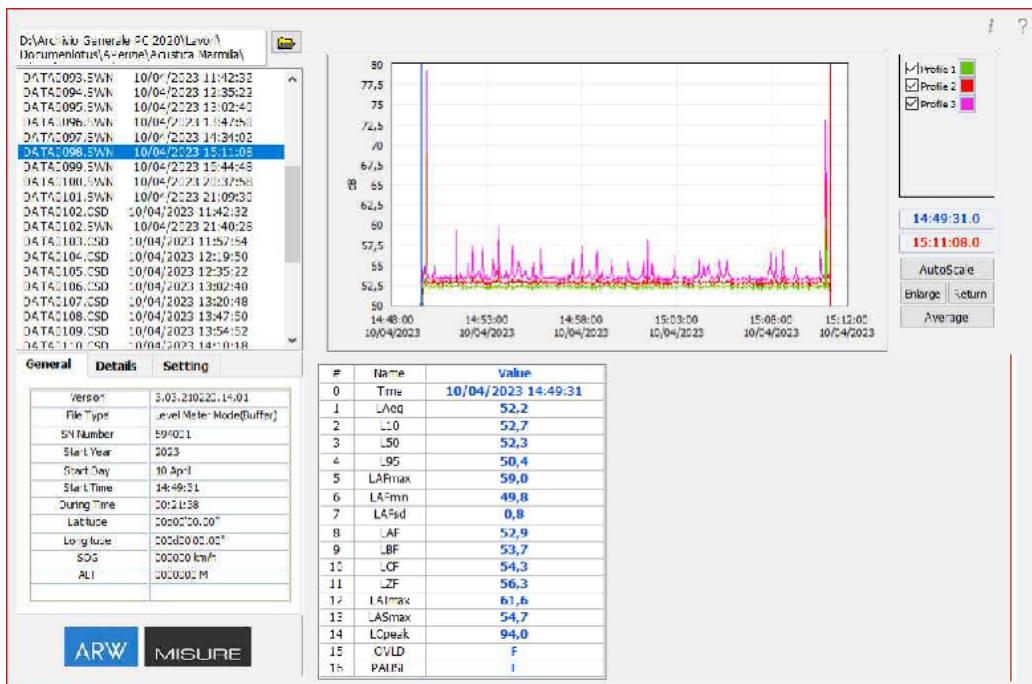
D:\Archivio Generale PC 2020\Lavori\ Documenlotus\Aziende\Acustica Marmila\

| | |
|---|---|
| DATA0093.SWN | 10/04/2023 11:42:32 |
| DATA0094.SWN | 10/04/2023 12:35:22 |
| DATA0095.SWN | 10/04/2023 13:02:40 |
| DATA0096.SWN | 10/04/2023 13:47:50 |
| DATA0097.SWN | 10/04/2023 14:34:02 |
| DATA0098.SWN | 10/04/2023 15:11:08 |
| DATA0099.SWN | 10/04/2023 15:44:48 |
| DATA0100.SWN | 10/04/2023 20:37:58 |
| DATA0101.SWN | 10/04/2023 21:09:30 |
| DATA0102.CSD | 10/04/2023 11:42:32 |
| DATA0102.SWN | 10/04/2023 21:40:28 |
| DATA0103.CSD | 10/04/2023 11:57:54 |
| DATA0104.CSD | 10/04/2023 12:19:50 |
| DATA0105.CSD | 10/04/2023 12:35:22 |
| DATA0106.CSD | 10/04/2023 13:02:40 |
| DATA0107.CSD | 10/04/2023 13:20:48 |
| DATA0108.CSD | 10/04/2023 13:47:50 |
| DATA0109.CSD | 10/04/2023 13:54:52 |
| DATA0110.CSD | 10/04/2023 14:10:18 |

General Details Setting

| | |
|---|---|
| Version | 3.03.210225.14.01 |
| File Type | Level Meter Mode(Buffer) |
| SN Number | 594021 |
| Start Year | 2023 |
| Start Day | 10 April |
| Start Time | 14:49:31 |
| During Time | 00:21:38 |
| Latitude | 00d00'00.00" |
| Longitude | 000d00'00.00" |
| SOG | 000000 km/h |
| ALT | 000000 M |

ARW MISURE

80 77,5 75 72,5 70 67,5 65 62,5 60 57,5 55 52,5 50
dB
14:48:00 10/04/2023 14:53:00 10/04/2023 14:58:00 10/04/2023 15:03:00 10/04/2023 15:08:00 10/04/2023 15:12:00 10/04/2023

Profile 1
Profile 2
Profile 3

14:49:31.0
15:11:08.0
AutoScale
Enlarge Return
Average

| # | Name | Value |
|---|---|---|
| 0 | Time | 10/04/2023 14:49:31 |
| 1 | LAeq | 52,2 |
| 2 | L10 | 52,7 |
| 3 | L50 | 52,3 |
| 4 | L95 | 50,4 |
| 5 | LAFmax | 59,0 |
| 6 | LAFmin | 49,8 |
| 7 | LAFsd | 0,8 |
| 8 | LAF | 52,9 |
| 9 | LBF | 53,7 |
| 10 | LCF | 54,3 |
| 11 | LZF | 56,3 |
| 12 | LAImax | 61,6 |
| 13 | LASmax | 54,7 |
| 14 | LCpeak | 94,0 |
| 15 | OVLD | F |
| 16 | PAUSE | I |